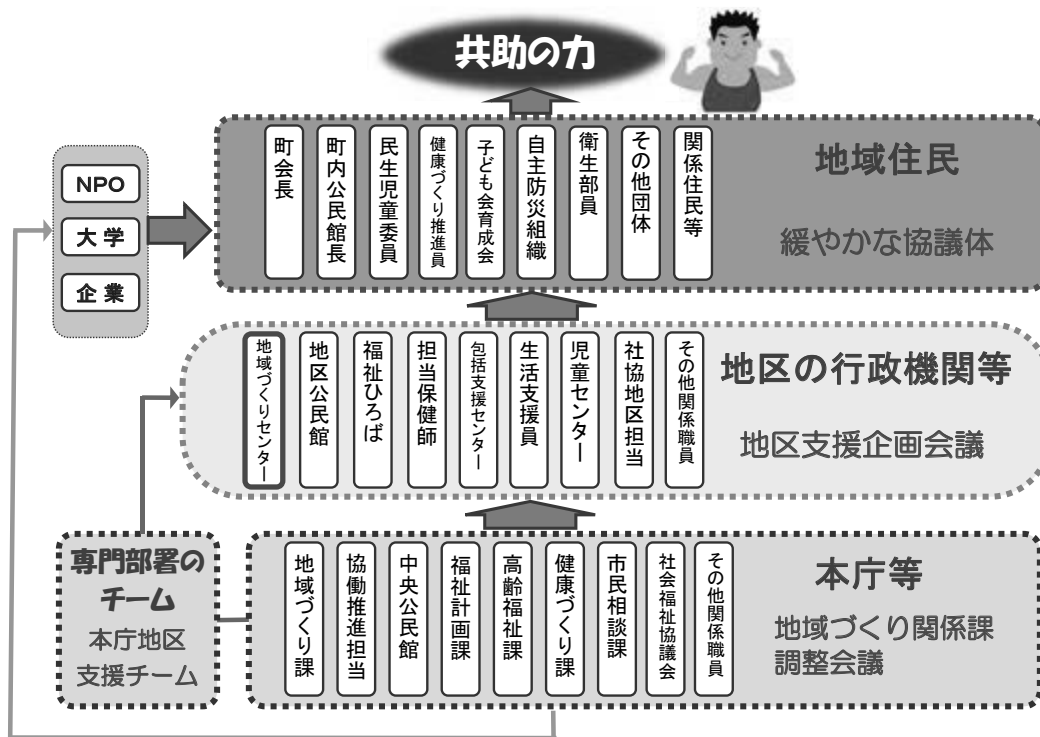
共助の力

町会長
町内公民館長
民生児童委員
健康づくり推進員
子ども会育成会
自主防災組織
衛生部員
その他団体
関係住民等

地域住民
緩やかな協議体

NPO
大学
企業

地域づくりセンター
地区公民館
福祉ひろば
担当保健師
包括支援センター
生活支援員
児童センター
社協地区担当
その他関係職員

地区の行政機関等
地区支援企画会議

専門部署のチーム
本庁地区支援チーム

地域づくり課
協働推進担当
中央公民館
福祉計画課
高齢福祉課
健康づくり課
市民相談課
社会福祉協議会
その他関係職員

本庁等
地域づくり関係課調整会議